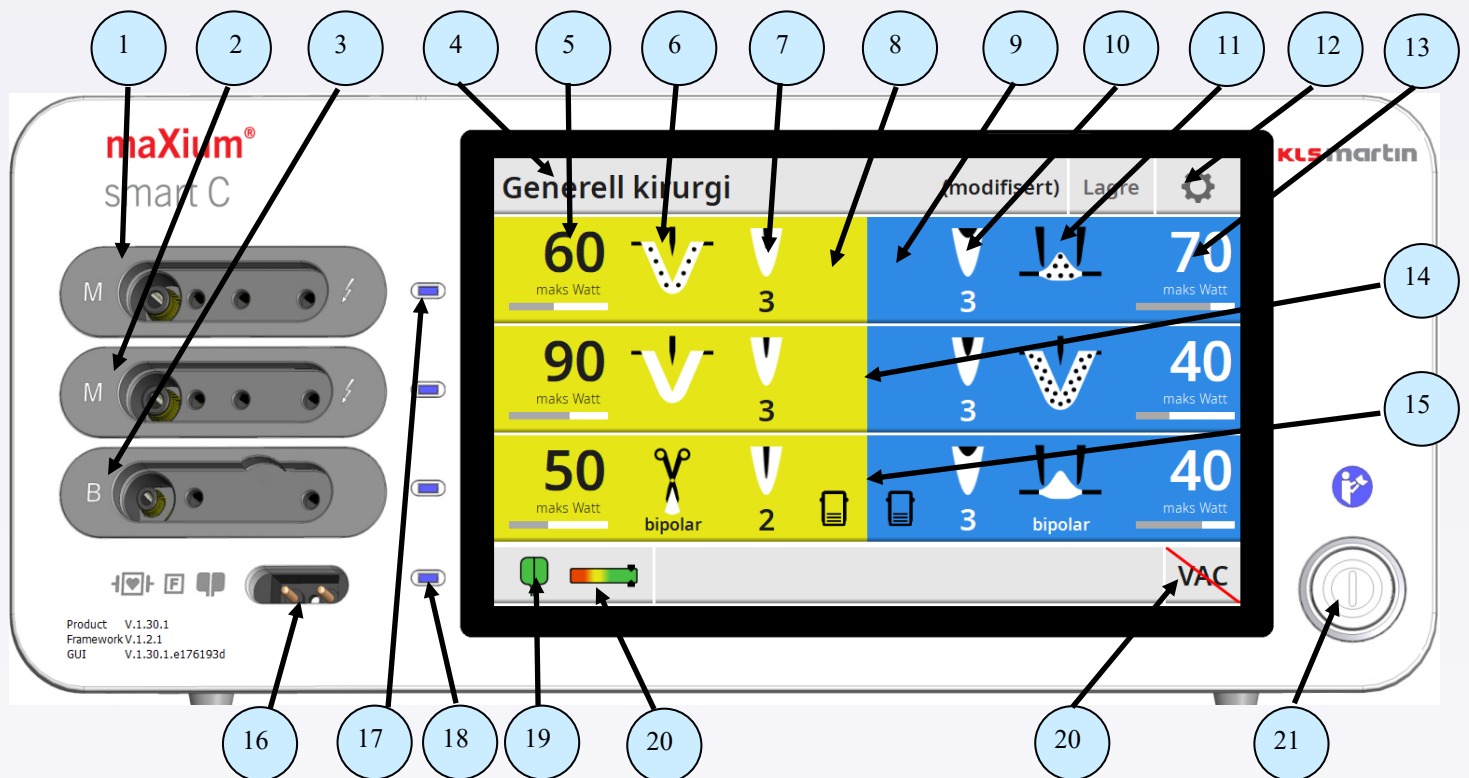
1 2 3 4 5 6 7 8 9 10 11 12 13

maXium®
smart C

KLS martin

Generell kirurgi (modifisert) Lagre

60
maks Watt
3
3
70
maks Watt

14

M

90
maks Watt
3
3
40
maks Watt

15

M

B

50
maks Watt
bipolar
2
3
bipolar
40
maks Watt

VAC

Product V.1.30.1
Framework V.1.2.1
GUI V.1.30.1.e176193d

F

16 17 18 19 20 20 21